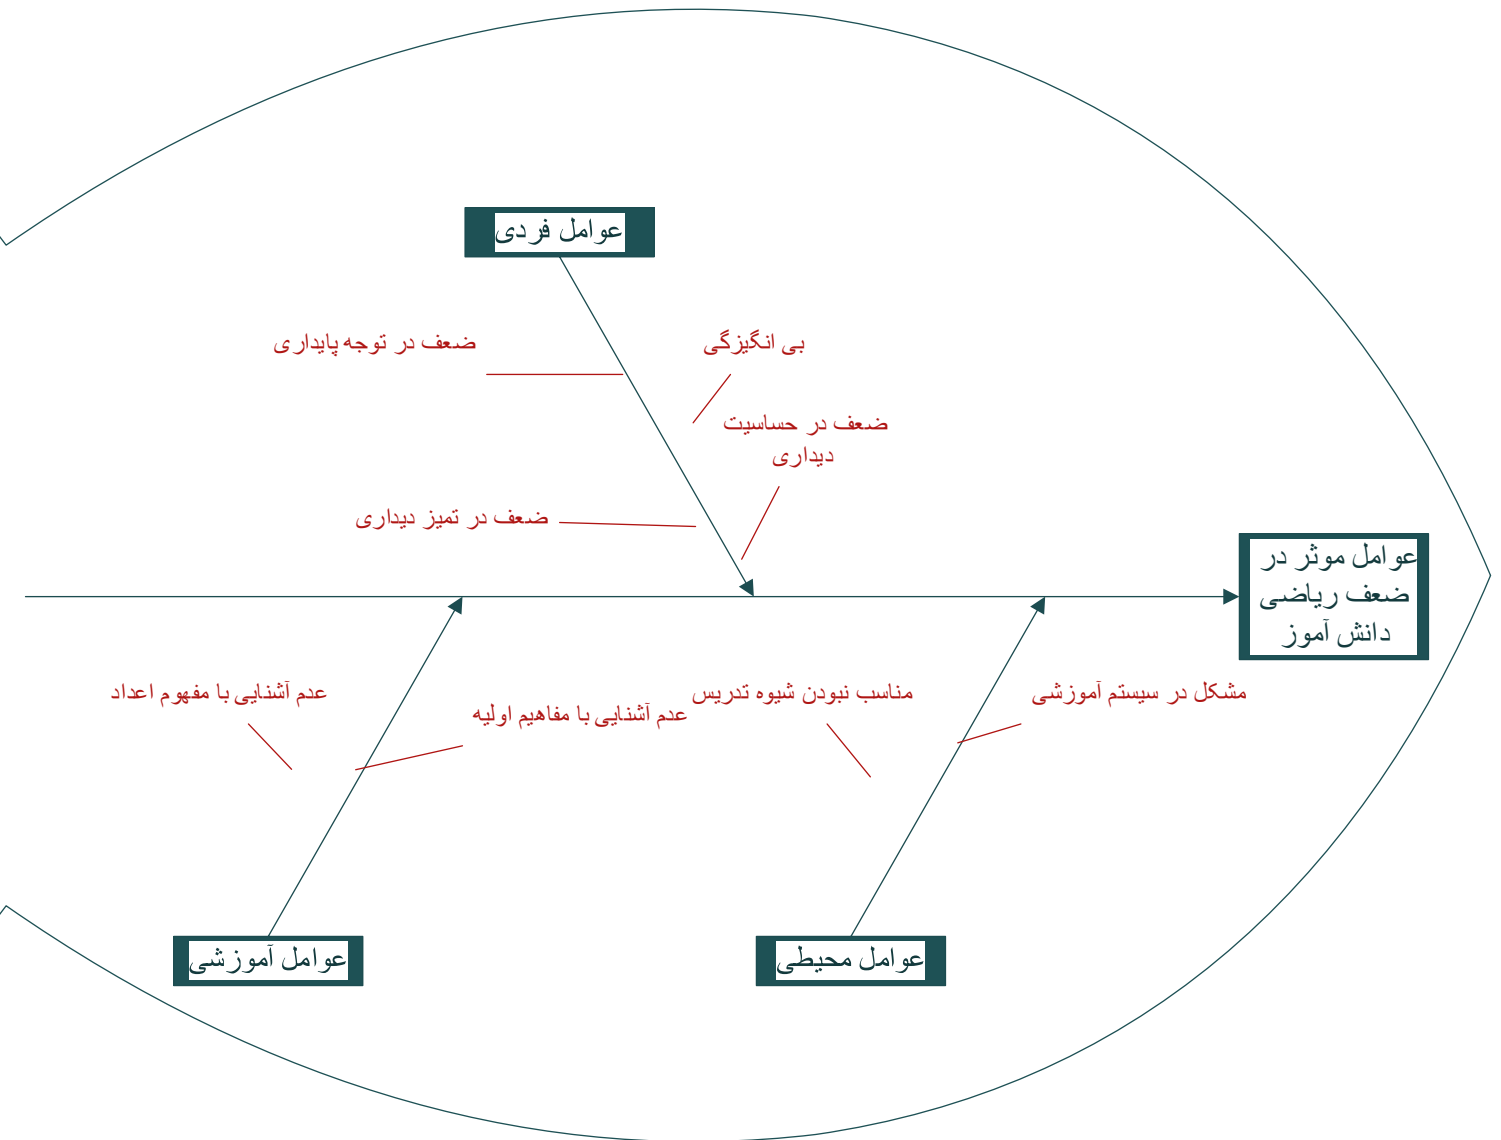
عوامل فردی

ضعف در توجه پایداری

بی انگیزگی

ضعف در حساسیت دیداری

ضعف در تمیز دیداری

عوامل موثر در ضعف ریاضی دانش آموز

عدم آشنایی با مفهوم اعداد

مناسب نبودن شیوه تدریس

مشکل در سیستم آموزشی

عدم آشنایی با مفاهیم اولیه

عوامل آموزشی

عوامل محیطی